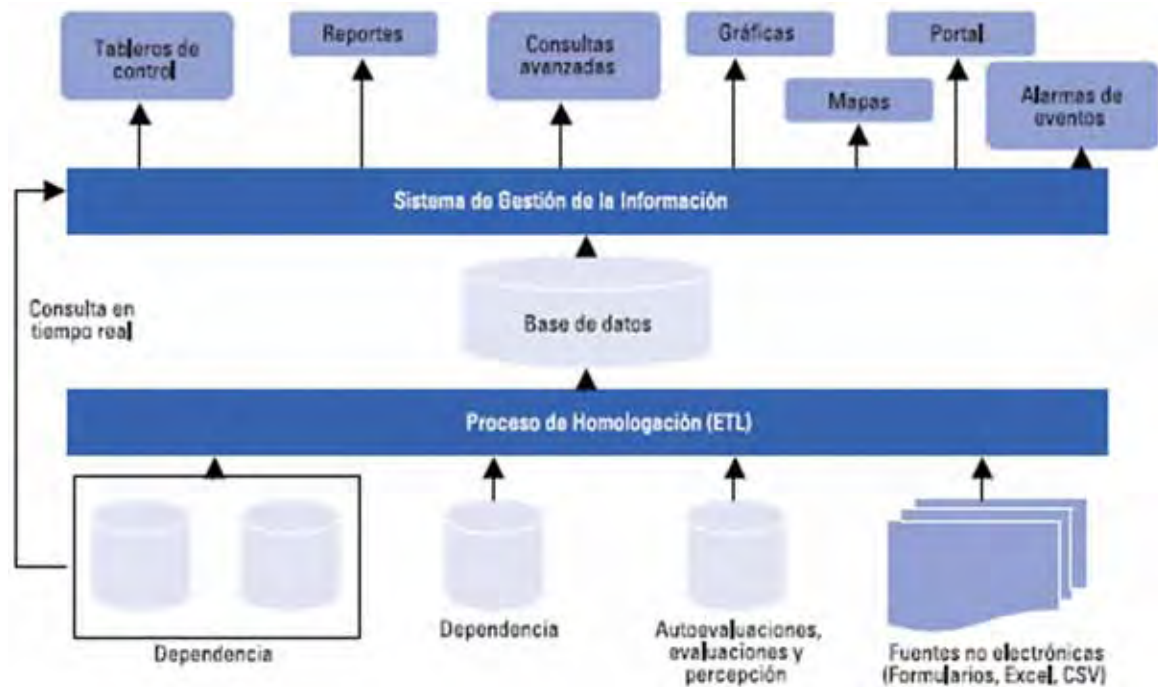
Tableros de control

Reportes

Consultas avanzadas

Gráficas

Portal

Mapas

Alarmas de eventos

Sistema do Gestión de la Información

Consulta en tiempo real

Base de datos

Proceso de Homologación (ETL)

Dependencia

Dependencia

Autoevaluaciones, evaluaciones y percepción

Fuentes no electrónicas (Formularios, Excel, CSV)